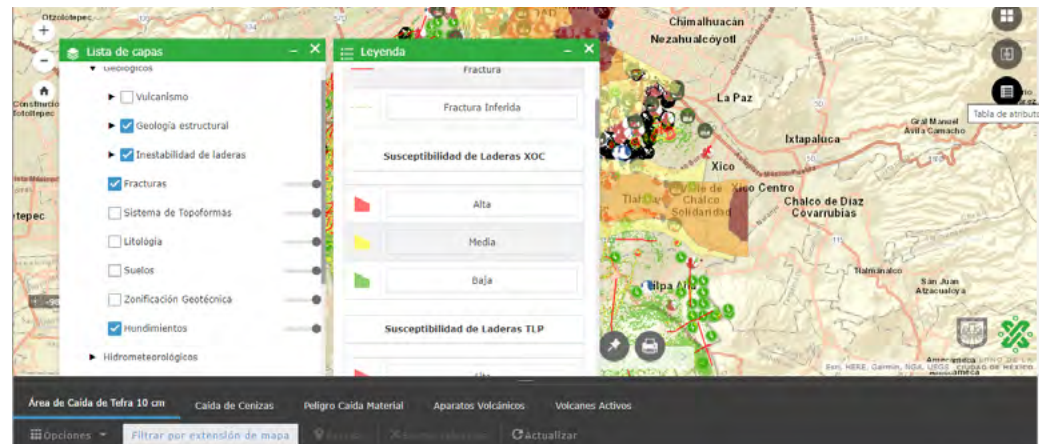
Otzolotepec
+
−
Construcción Jilotzingo
Lista de capas
Geológicos
Vulcanismo
Geología estructural
Inestabilidad de laderas
Fracturas
Sistema de Topoformas
Litología
Suelos
Zonificación Geotécnica
Hundimientos
Hidrometeorológicos
Leyenda
Fractura
Fractura Inferida
Susceptibilidad de Laderas XOC
Alta
Media
Baja
Susceptibilidad de Laderas TLP
Alta
Chimalhuacán
Nezahualcóyotl
La Paz
Ixtapaluca
Gral Manuel Ávila Camacho
Tabla de atributos
Xico
Xico Centro
Valle de Chalco Solidaridad
Tláhuac
Chalco de Díaz Covarrubias
Milpa Alta
Tlalmanalco
San Juan Atzacualoya
Amecameca
Esri, HERE, Garmin, NGA, USGS
Área de Caída de Tefra 10 cm
Caída de Cenizas
Peligro Caída Material
Aparatos Volcánicos
Volcanes Activos
Opciones
Filtrar por extensión de mapa
Actualizar